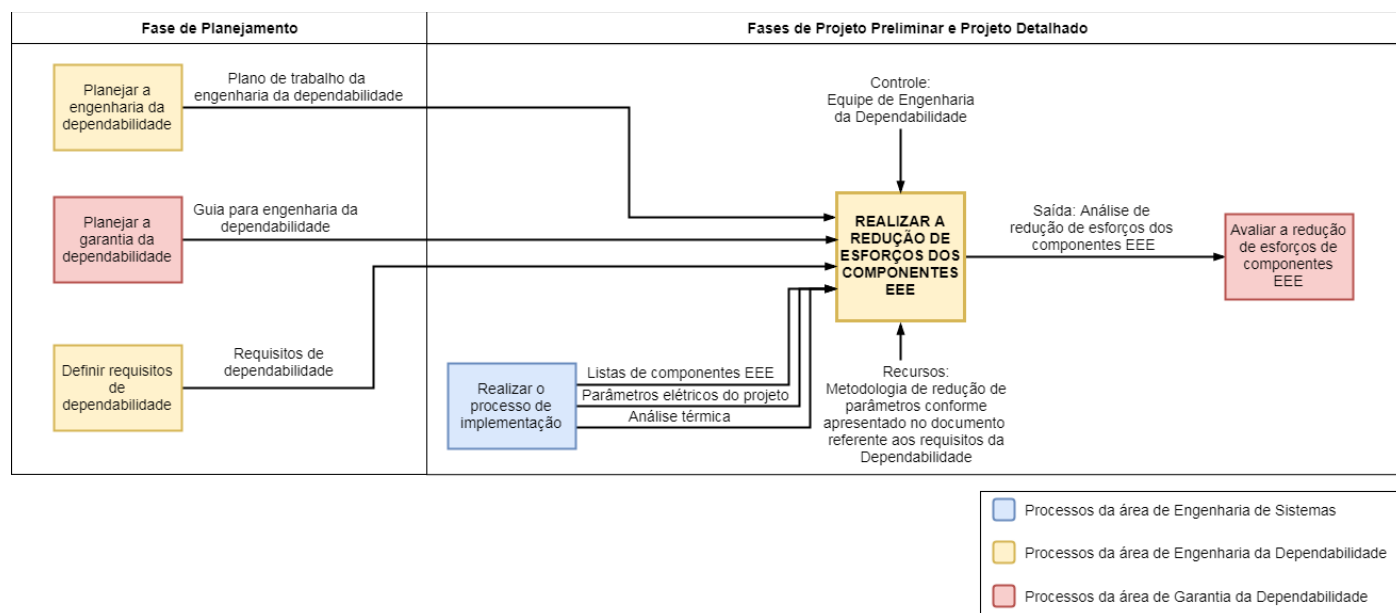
Fase de Planejamento

Fases de Projeto Preliminar e Projeto Detalhado

Planejar a engenharia da dependabilidade

Plano de trabalho da engenharia da dependabilidade

Planejar a garantia da dependabilidade

Guia para engenharia da dependabilidade

Definir requisitos de dependabilidade

Requisitos de dependabilidade

Controle: Equipe de Engenharia da Dependabilidade

REALIZAR A REDUÇÃO DE ESFORÇOS DOS COMPONENTES EEE

Saída: Análise de redução de esforços dos componentes EEE

Avaliar a redução de esforços de componentes EEE

Realizar o processo de implementação

Listas de componentes EEE

Parâmetros elétricos do projeto

Análise térmica

Recursos: Metodologia de redução de parâmetros conforme apresentado no documento referente aos requisitos da Dependabilidade

Processos da área de Engenharia de Sistemas

Processos da área de Engenharia da Dependabilidade

Processos da área de Garantia da Dependabilidade